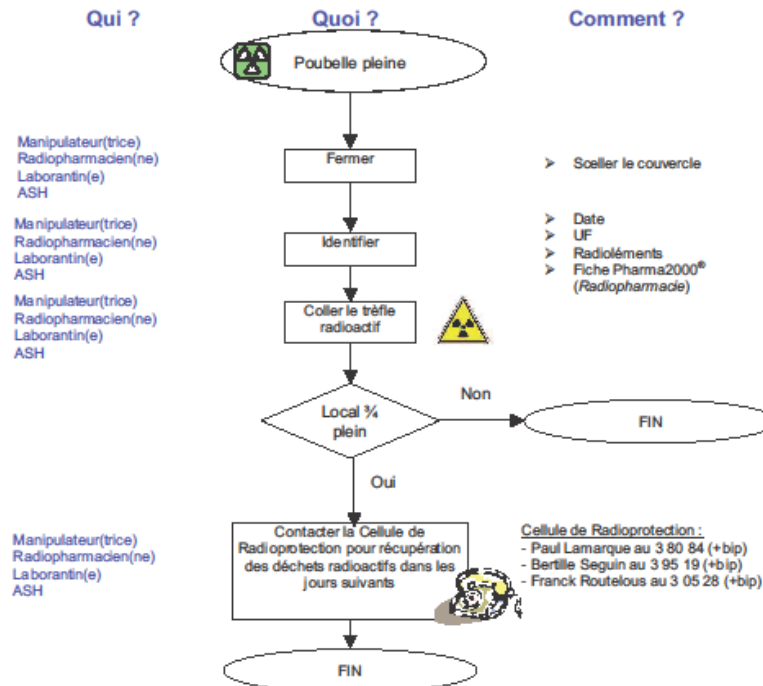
Qui ?

Quoi ?

Comment ?

Poubelle pleine

Manipulateur(trice)
Radiopharmacien(ne)
Laborantin(e)
ASH

Fermer

➢ Sceller le couvercle

Manipulateur(trice)
Radiopharmacien(ne)
Laborantin(e)
ASH

Identifier

➢ Date
➢ UF
➢ Radioléments
➢ Fiche Pharma2000®
(*Radiopharmacie*)

Manipulateur(trice)
Radiopharmacien(ne)
Laborantin(e)
ASH

Coller le trèfle radioactif

Local ¾ plein

Non

FIN

Oui

Manipulateur(trice)
Radiopharmacien(ne)
Laborantin(e)
ASH

Contacter la Cellule de Radioprotection pour récupération des déchets radioactifs dans les jours suivants

Cellule de Radioprotection :
- Paul Lamarque au 3 80 84 (+bip)
- Bertille Seguin au 3 95 19 (+bip)
- Franck Routelous au 3 05 28 (+bip)

FIN